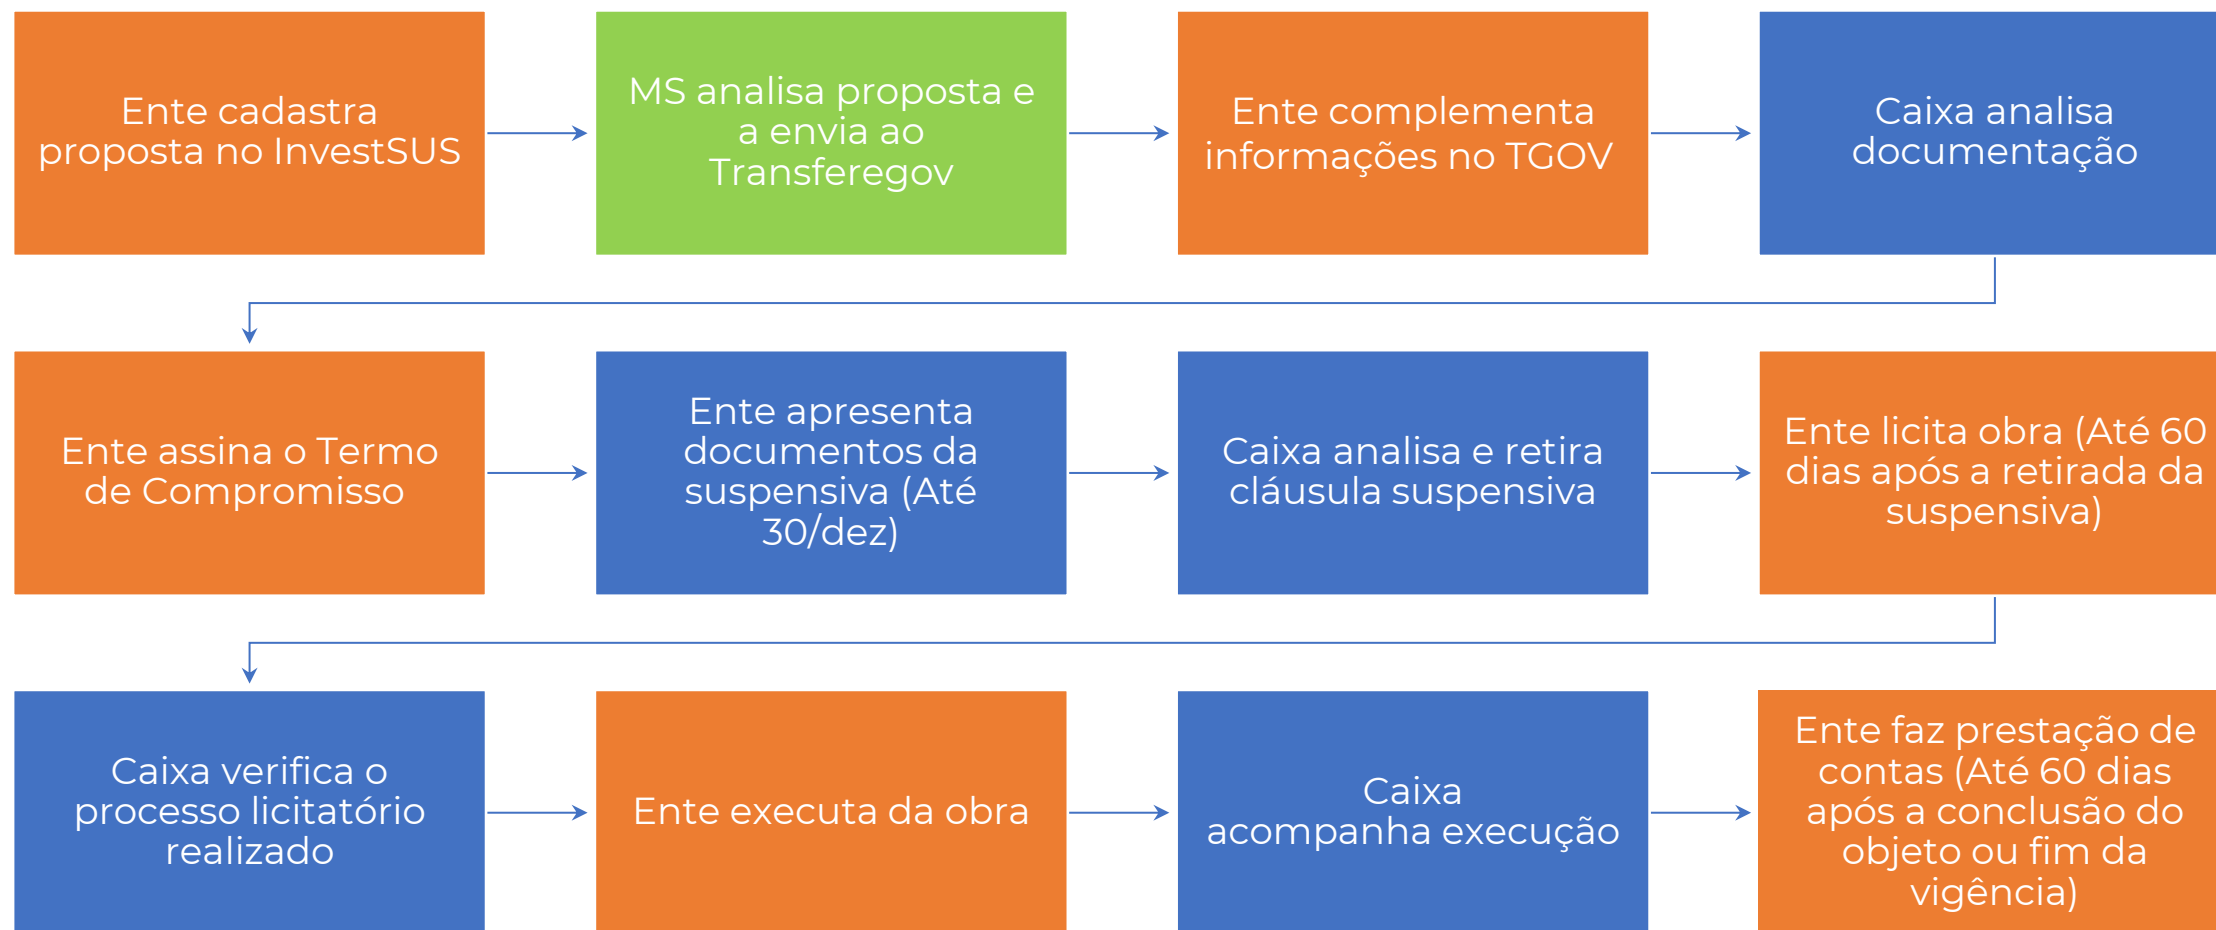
Ente cadastra proposta no InvestSUS

MS analisa proposta e a envia ao Transferegov

Ente complementa informações no TGOV

Caixa analisa documentação

Ente assina o Termo de Compromisso

Ente apresenta documentos da suspensiva (Até 30/dez)

Caixa analisa e retira cláusula suspensiva

Ente licita obra (Até 60 dias após a retirada da suspensiva)

Caixa verifica o processo licitatório realizado

Ente executa da obra

Caixa acompanha execução

Ente faz prestação de contas (Até 60 dias após a conclusão do objeto ou fim da vigência)